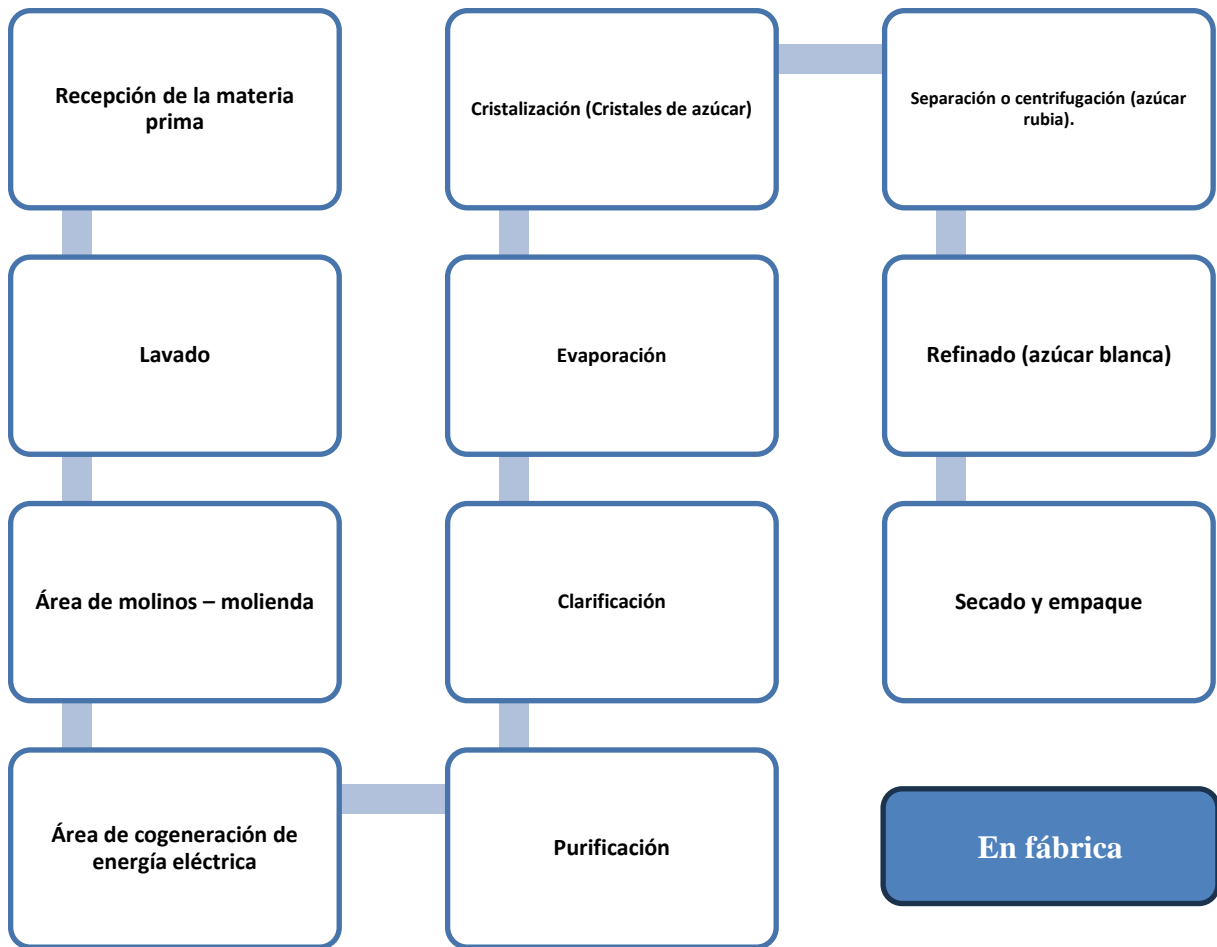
Recepción de la materia prima

Lavado

Área de molinos – molienda

Área de cogeneración de energía eléctrica

Purificación

Clarificación

Evaporación

Cristalización (Cristales de azúcar)

Separación o centrifugación (azúcar rubia).

Refinado (azúcar blanca)

Secado y empaque

En fábrica